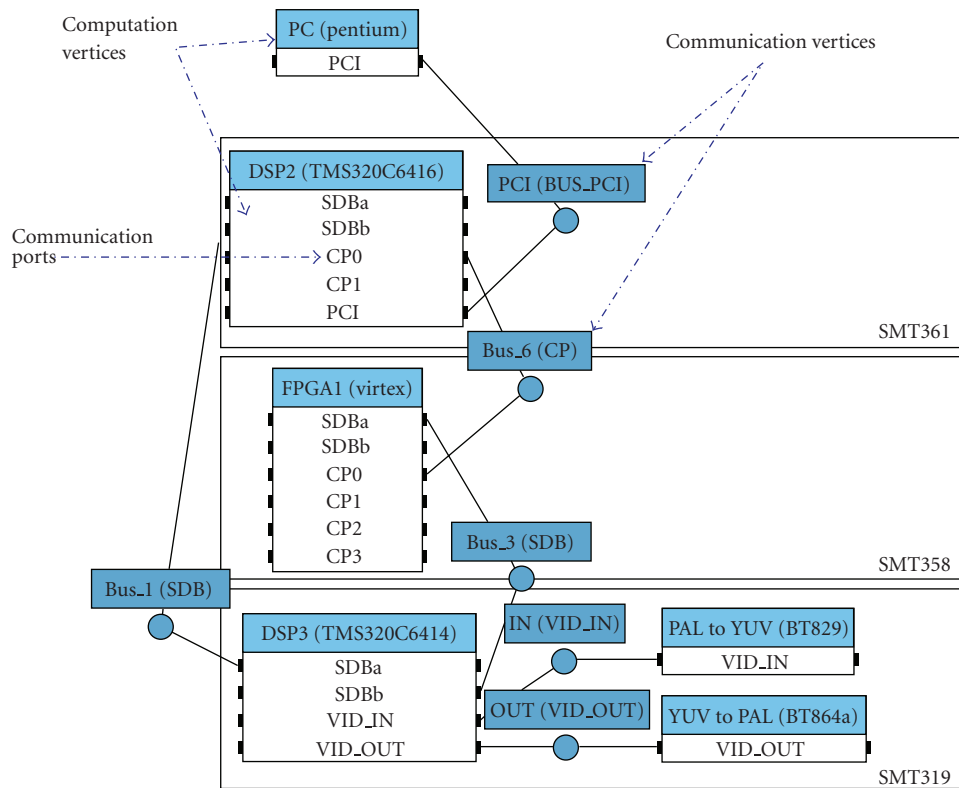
Computation vertices

PC (pentium)
PCI

Communication vertices

DSP2 (TMS320C6416)
SDBa
SDBb
CP0
CP1
PCI

PCI (BUS_PCI)

Communication ports

SMT361

Bus_6 (CP)

FPGA1 (virtex)
SDBa
SDBb
CP0
CP1
CP2
CP3

Bus_3 (SDB)

SMT358

Bus_1 (SDB)

DSP3 (TMS320C6414)
SDBa
SDBb
VID_IN
VID_OUT

IN (VID_IN)

OUT (VID_OUT)

PAL to YUV (BT829)
VID_IN

YUV to PAL (BT864a)
VID_OUT

SMT319